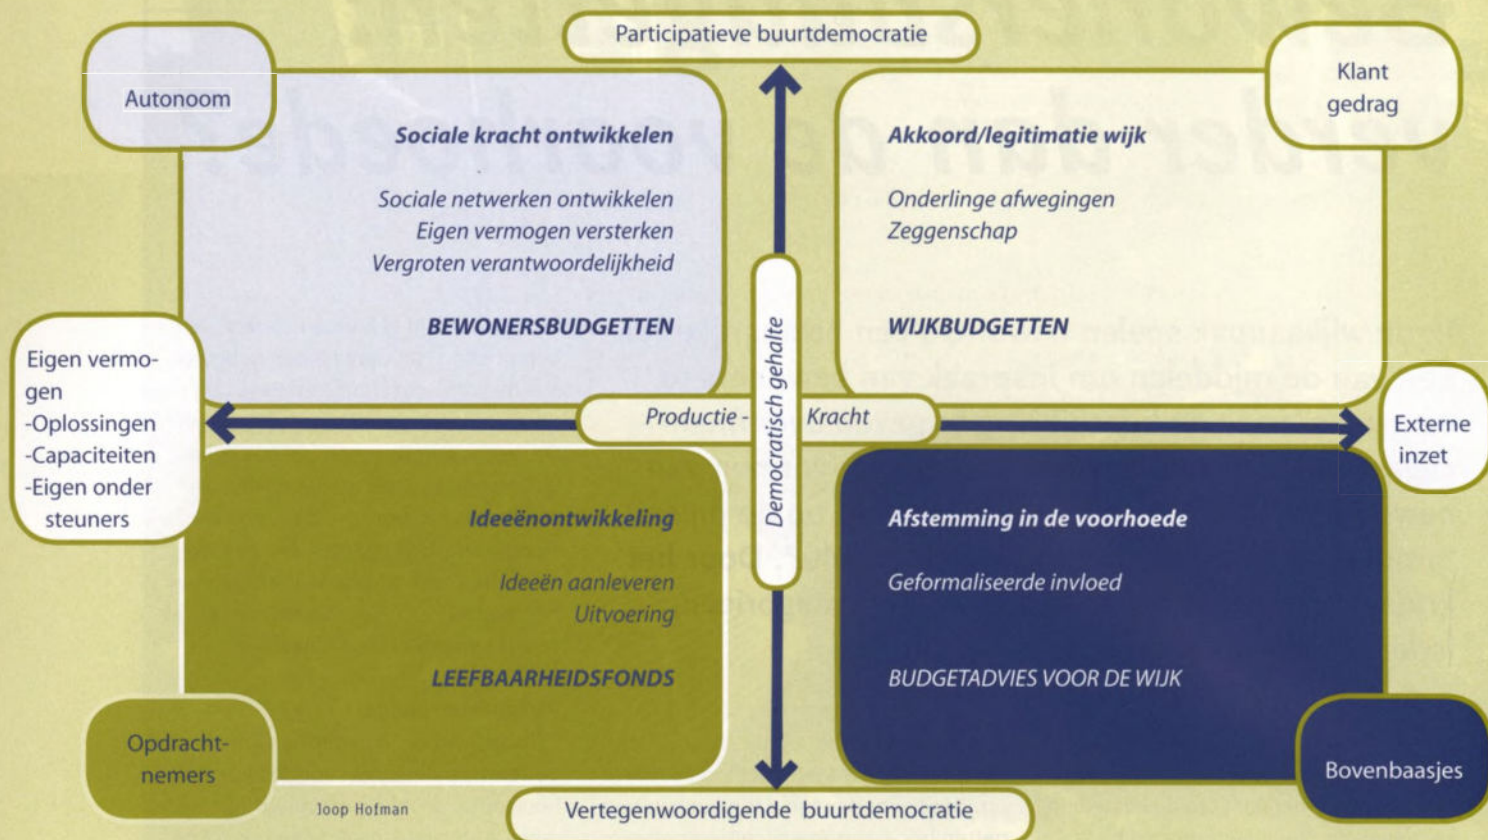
Participatieve buurtdemocratie

Autonoom

Klant gedrag

Sociale kracht ontwikkelen

Sociale netwerken ontwikkelen
Eigen vermogen versterken
Vergroten verantwoordelijkheid

BEWONERSBUDGETTEN

Akkoord/legitimatie wijk

Onderlinge afwegingen
Zeggenschap

WIJKBUDGETTEN

Eigen vermogen
-Oplossingen
-Capaciteiten
-Eigen onder steuners

Productie - Kracht

Democratisch gehalte

Externe inzet

Ideeënontwikkeling

Ideeën aanleveren
Uitvoering

LEEFBAARHEIDSFONDS

Afstemming in de voorhoede

Geformaliseerde invloed

BUDGETADVIES VOOR DE WIJK

Opdracht-nemers

Joop Hofman

Vertegenwoordigende buurtdemocratie

Bovenbaasjes